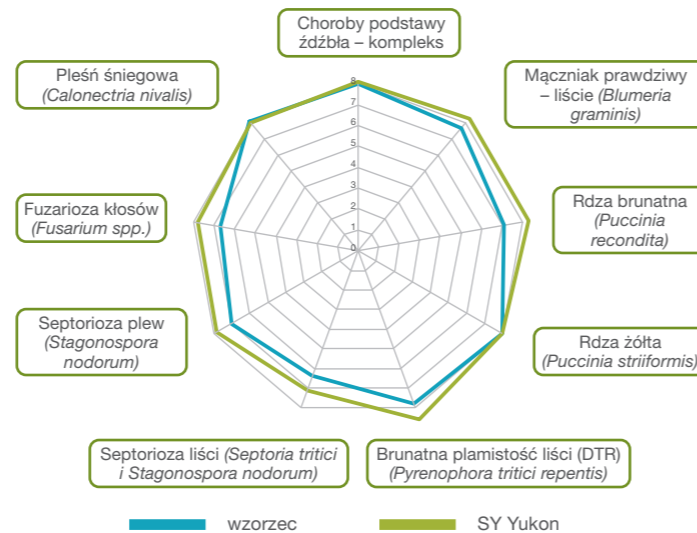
Choroby podstawy źdźbła – kompleks

Mączniak prawdziwy – liście (Blumeria graminis)

Rdza brunatna (Puccinia recondita)

Rdza żółta (Puccinia striiformis)

Brunatna plamistość liści (DTR) (Pyrenophora tritici repentis)

Septorioza liści (Septoria tritici i Stagonospora nodorum)

Septorioza plew (Stagonospora nodorum)

Fuzarioza kłosów (Fusarium spp.)

Pleśń śniegowa (Calonectria nivalis)

0
1
2
3
4
5
6
7
8

wzorzec
SY Yukon